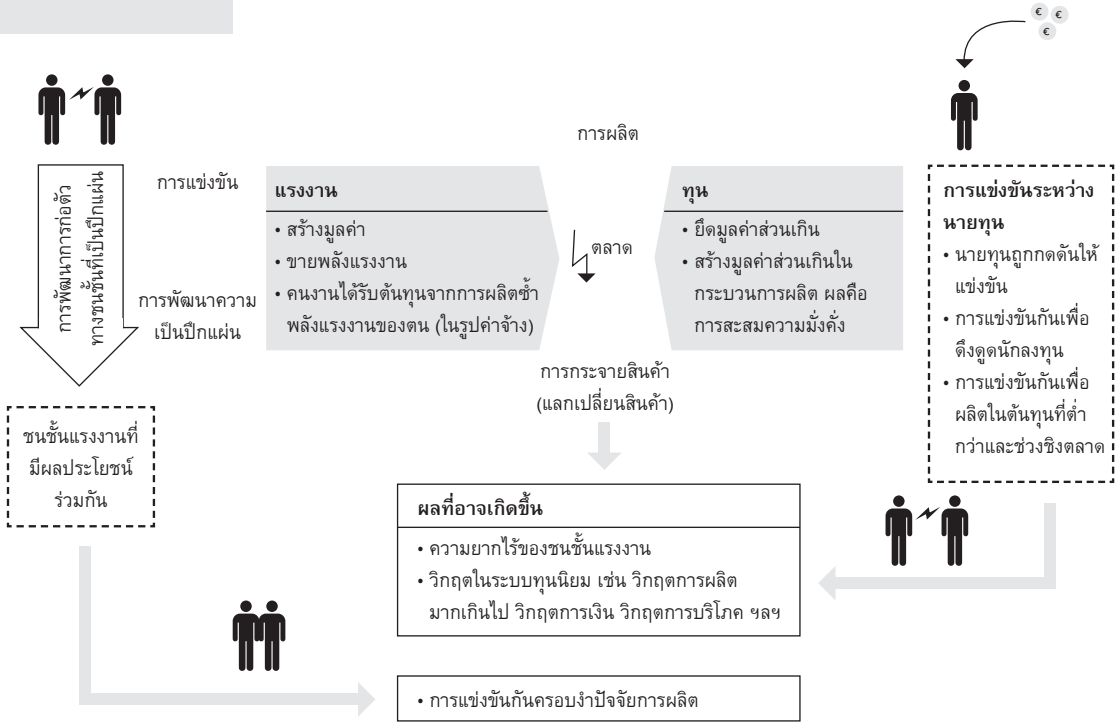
การผลิต

การพัฒนาการก่อตัวทางชนชั้นที่เป็นปึกแผ่น

การแข่งขัน

การพัฒนาความเป็นปึกแผ่น

**แรงงาน**
• สร้างมูลค่า
• ขายพลังแรงงาน
• คนงานได้รับต้นทุนจากการผลิตซ้ำพลังแรงงานของตน (ในรูปค่าจ้าง)

ตลาด

**ทุน**
• ยึดมูลค่าส่วนเกิน
• สร้างมูลค่าส่วนเกินในกระบวนการผลิต ผลคือการสะสมความมั่งคั่ง

**การแข่งขันระหว่างนายทุน**
• นายทุนถูกกดดันให้แข่งขัน
• การแข่งขันกันเพื่อดึงดูดนักลงทุน
• การแข่งขันกันเพื่อผลิตในต้นทุนที่ต่ำกว่าและช่วงชิงตลาด

การกระจายสินค้า (แลกเปลี่ยนสินค้า)

ชนชั้นแรงงานที่มีผลประโยชน์ร่วมกัน

**ผลที่อาจเกิดขึ้น**
• ความยากไร้ของชนชั้นแรงงาน
• วิกฤตในระบบทุนนิยม เช่น วิกฤตการผลิตมากเกินไป วิกฤตการเงิน วิกฤตการบริโภค ฯลฯ

• การแข่งขันกันครอบงำปัจจัยการผลิต